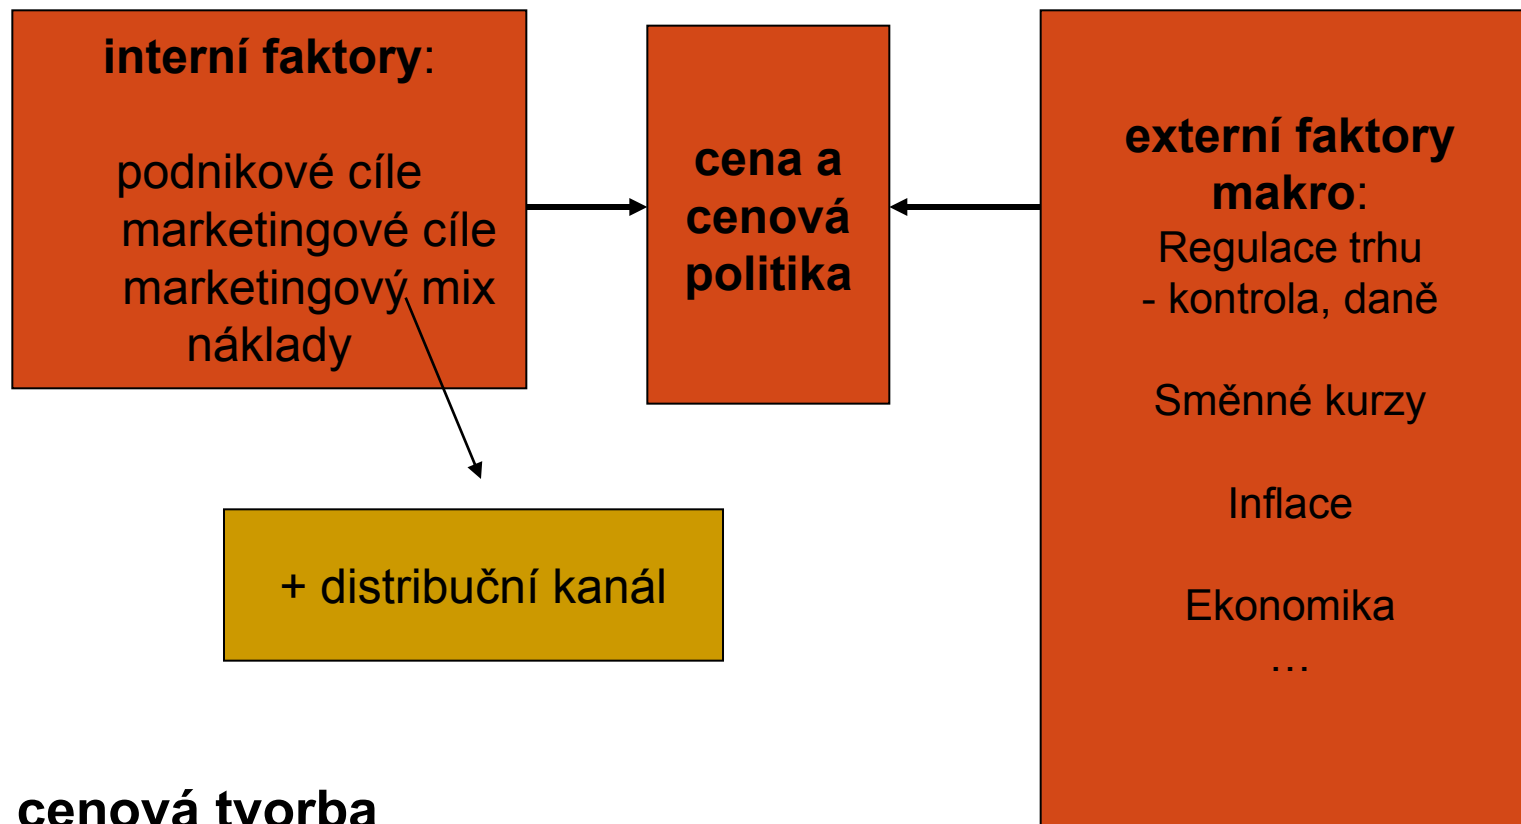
interní faktory:

podnikové cíle
marketingové cíle
marketingový mix
náklady

cena a cenová politika

externí faktory makro:
Regulace trhu
- kontrola, daně

Směnné kurzy

Inflace

Ekonomika
…

+ distribuční kanál

cenová tvorba